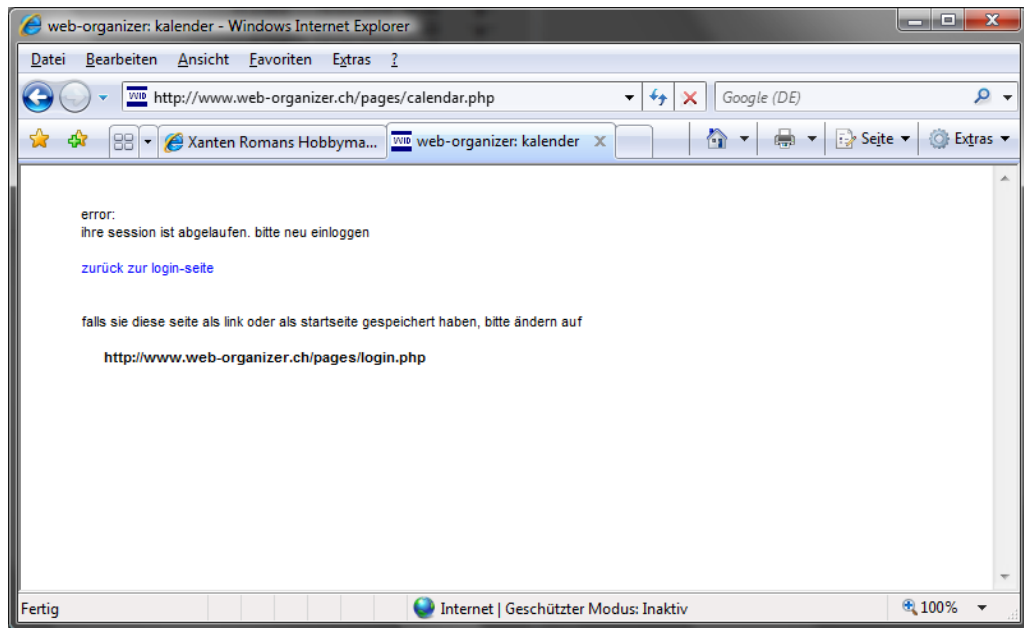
web-organizer: kalender - Windows Internet Explorer

Datei Bearbeiten Ansicht Favoriten Extras ?

http://www.web-organizer.ch/pages/calendar.php

Google (DE)

Xanten Romans Hobbyma... | web-organizer: kalender

Seite | Extras

error:
ihre session ist abgelaufen. bitte neu einloggen

zurück zur login-seite

falls sie diese seite als link oder als startseite gespeichert haben, bitte ändern auf

http://www.web-organizer.ch/pages/login.php

Fertig | Internet | Geschützter Modus: Inaktiv | 100%